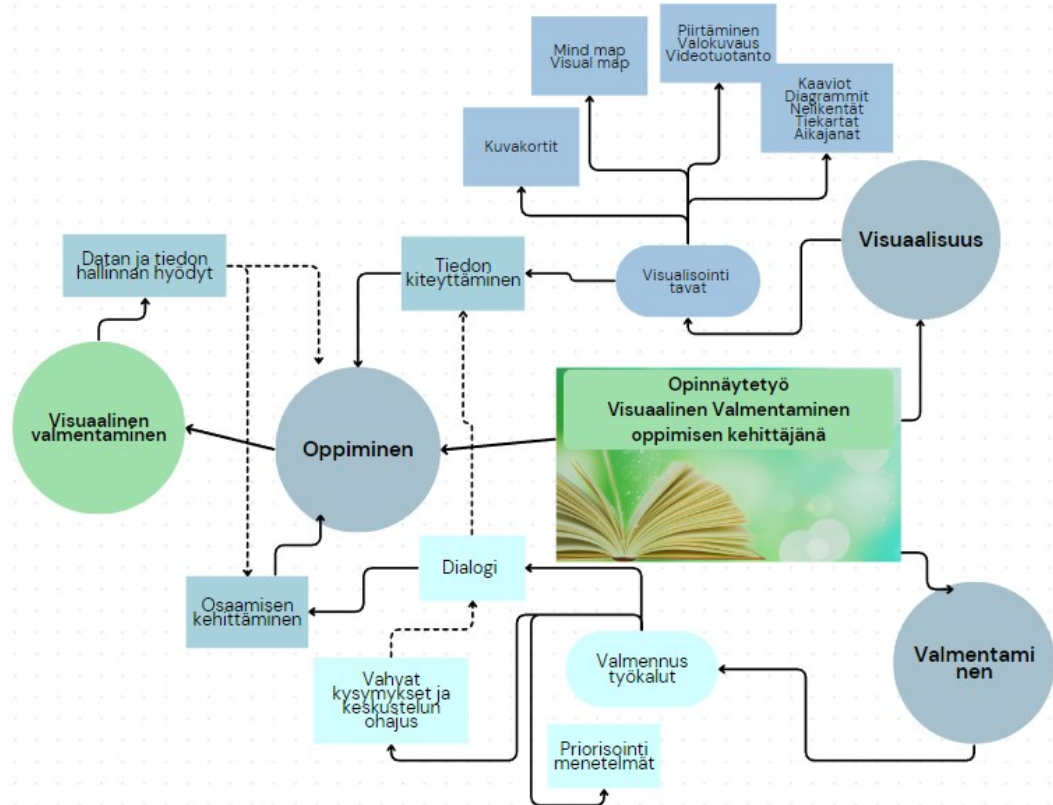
Mind map
Visual map

Piirtäminen
Valokuvaus
Videotuotanto

Kaaviot
Diagrammit
Nelikentät
Tiekartat
Aikajanat

Kuvakortit

Visuaalisuus

Datan ja tiedon hallinnan hyödyt

Tiedon kiteyttäminen

Visualisointi tavat

Visuaalinen valmentaminen

Oppiminen

Opinnäytetyö
Visuaalinen Valmentaminen
oppimisen kehittäjänä

Dialogi

Osaamisen kehittäminen

Valmennus työkalut

Valmentaminen

Vahvat kysymykset ja keskustelun ohajus

Priorisointi menetelmät